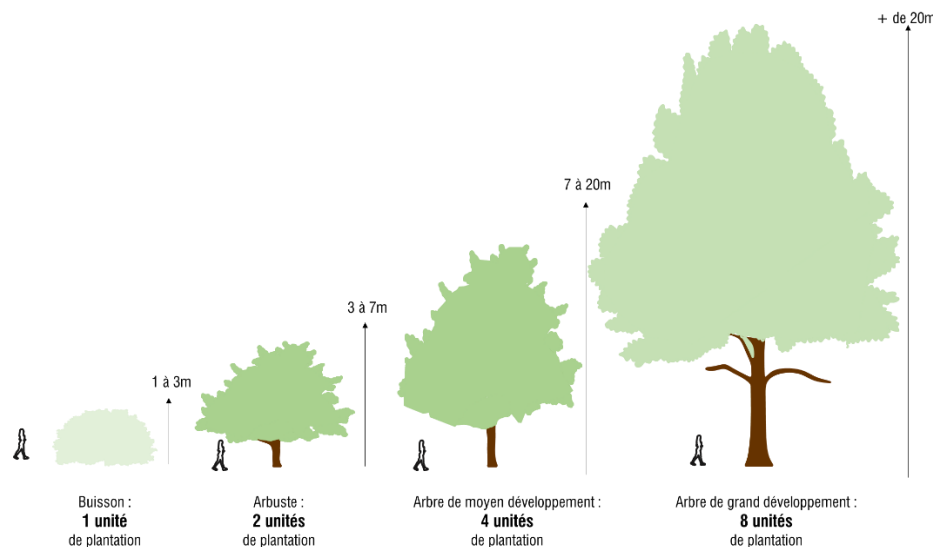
+ de 20m

7 à 20m

3 à 7m

1 à 3m

Buisson :
**1 unité**
de plantation

Arbuste :
**2 unités**
de plantation

Arbre de moyen développement :
**4 unités**
de plantation

Arbre de grand développement :
**8 unités**
de plantation